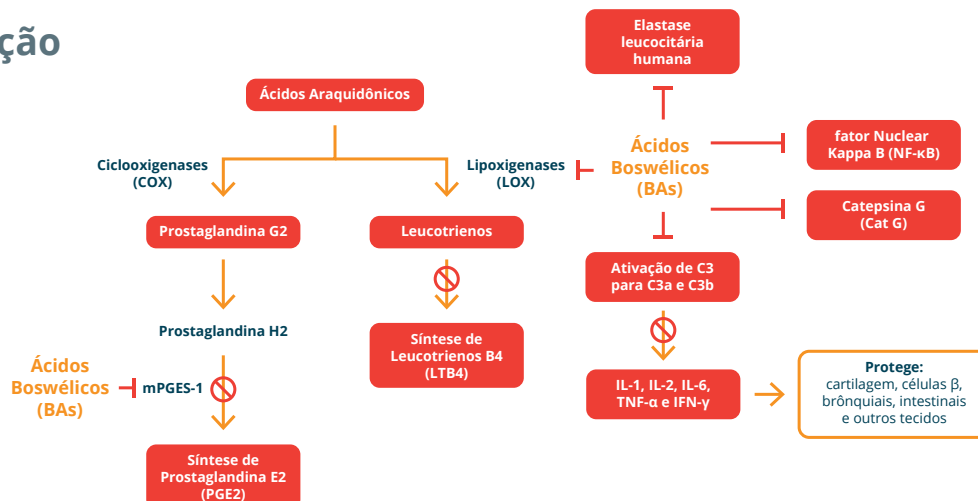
ção

Ácidos Araquidônicos

Ciclooxigenases (COX)

Lipoxigenases (LOX)

Prostaglandina G2

Leucotrienos

Prostaglandina H2

Síntese de Leucotrienos B4 (LTB4)

Ácidos Boswélicos (BAs)

mPGES-1

Síntese de Prostaglandina E2 (PGE2)

Elastase leucocitária humana

Ácidos Boswélicos (BAs)

fator Nuclear Kappa B (NF-κB)

Catepsina G (Cat G)

Ativação de C3 para C3a e C3b

IL-1, IL-2, IL-6, TNF-α e IFN-γ

Protege: cartilagem, células β, brônquiais, intestinais e outros tecidos